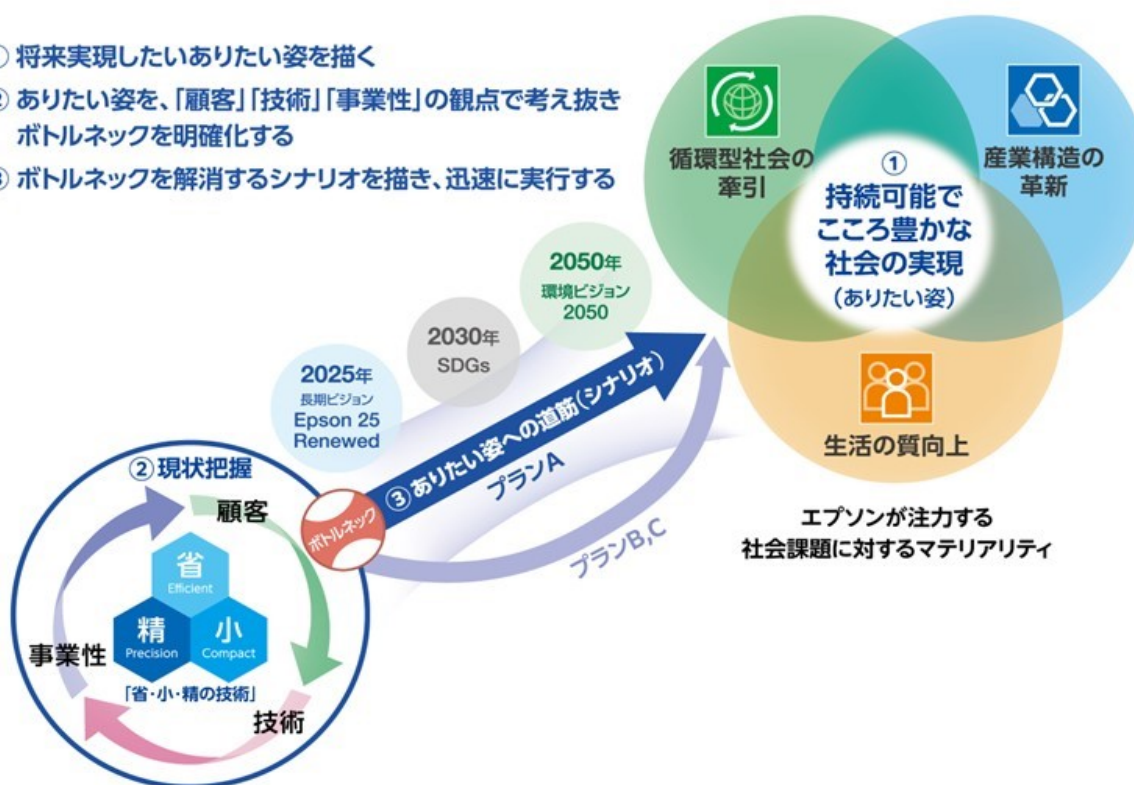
① 将来実現したいありたい姿を描く
② ありたい姿を、「顧客」「技術」「事業性」の観点で考え抜き ボトルネックを明確化する
③ ボトルネックを解消するシナリオを描き、迅速に実行する

循環型社会の牽引

産業構造の革新

①
持続可能でこころ豊かな社会の実現
（ありたい姿）

生活の質向上

エプソンが注力する
社会課題に対するマテリアリティ

2050年
環境ビジョン
2050

2030年
SDGs

2025年
長期ビジョン
Epson 25
Renewed

③ ありたい姿への道筋（シナリオ）

プランA

プランB,C

ボトルネック

② 現状把握

顧客

省
Efficient

精
Precision

小
Compact

「省・小・精の技術」

事業性

技術